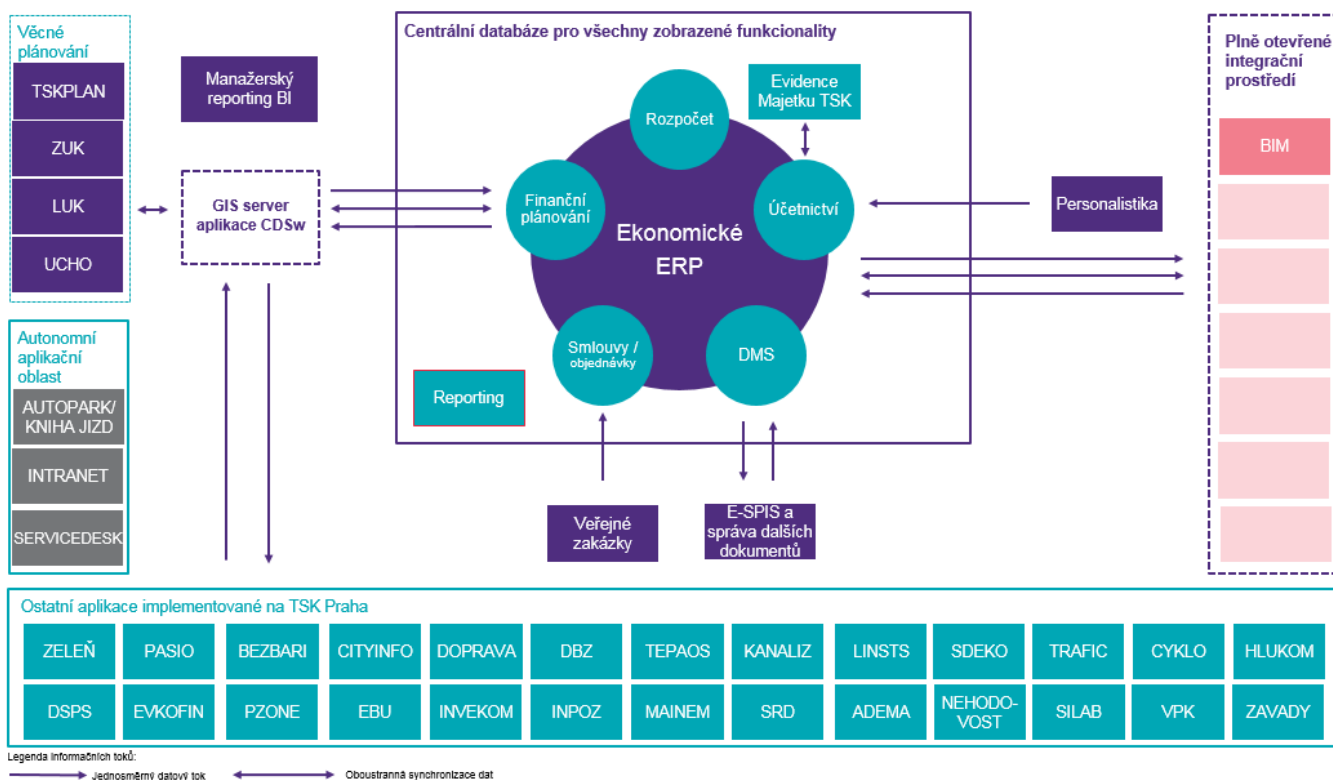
Věcné plánování

TSKPLAN

ZUK

LUK

UCHO

Manažerský reporting BI

GIS server aplikace CDSw

Autonomní aplikační oblast

AUTOPARK/ KNIHA JIZD

INTRANET

SERVICEDESK

Centrální databáze pro všechny zobrazené funkcionality

Rozpočet

Evidence Majetku TSK

Finanční plánování

Ekonomické ERP

Účetnictví

Smlouvy / objednávky

DMS

Reporting

Veřejné zakázky

E-SPIS a správa dalších dokumentů

Personalistika

Plně otevřené integrační prostředí

BIM

Ostatní aplikace implementované na TSK Praha

| ZELEŇ | PASIO | BEZBARI | CITYINFO | DOPRAVA | DBZ | TEPAOS | KANALIZ | LINSTS | SDEKO | TRAFIC | CYKLO | HLUKOM |
|---|---|---|---|---|---|---|---|---|---|---|---|---|
| DSPS | EVKOFIN | PZONE | EBU | INVEKOM | INPOZ | MAINEM | SRD | ADEMA | NEHODO-VOST | SILAB | VPK | ZAVADY |

Legenda informačních toků:

Jednosměrný datový tok

Oboustranná synchronizace dat